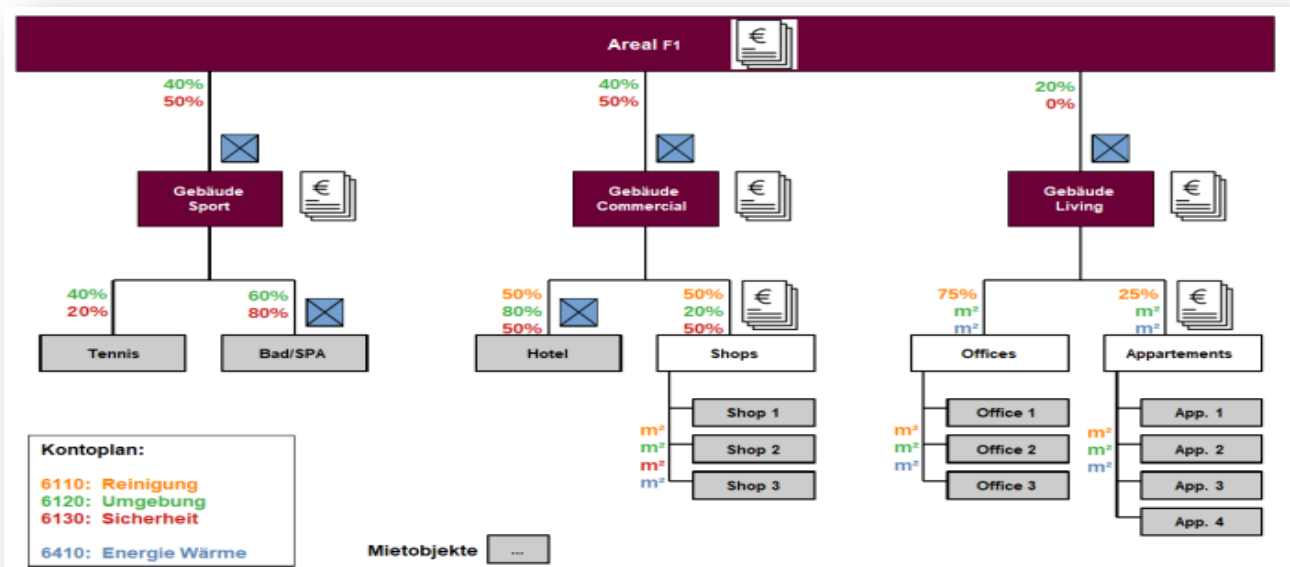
Areal F1

40%
50%

40%
50%

20%
0%

Gebäude Sport

Gebäude Commercial

Gebäude Living

40%
20%

60%
80%

50%
80%
50%

50%
20%
50%

75%
m²
m²

25%
m²
m²

Tennis

Bad/SPA

Hotel

Shops

Offices

Appartements

m²
m²
m²
m²

Shop 1
Shop 2
Shop 3

m²
m²
m²

Office 1
Office 2
Office 3

m²
m²
m²

App. 1
App. 2
App. 3
App. 4

Kontoplan:

6110: Reinigung
6120: Umgebung
6130: Sicherheit

6410: Energie Wärme

Mietobjekte ...